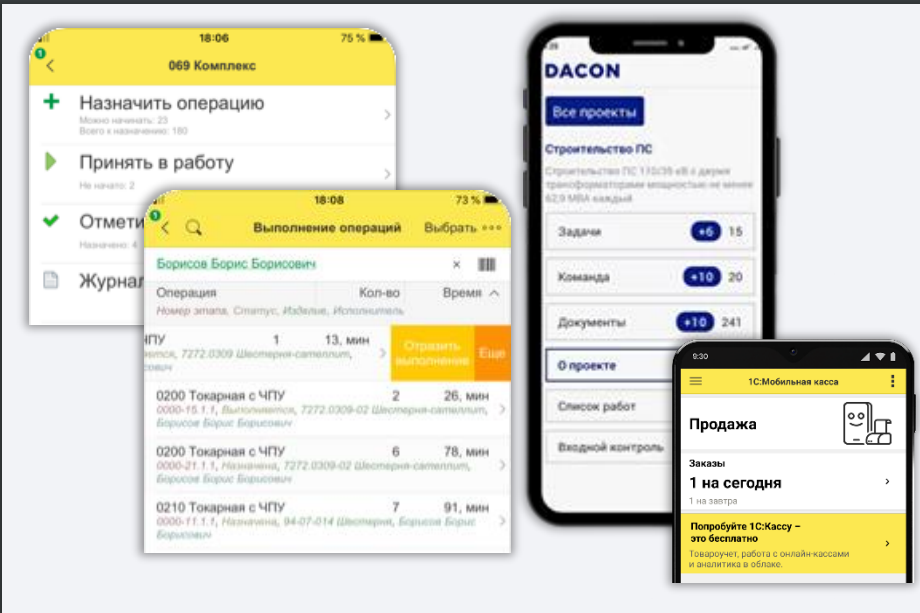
18:06 75 %

069 Комплекс

Назначить операцию
Можно начать: 23
Всего к назначению: 180

Принять в работу
Не начато: 2

Отмети
Назначено: 4

Журнал

18:08 73 %

Выполнение операций Выбрать

Борисов Борис Борисович

| Операция | Кол-во | Время |
|---|---|---|
| Номер этапа, Статус, Изделие, Исполнитель | | |
| ЧПУ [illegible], 7272.0309 Шестерня-сателлит, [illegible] | 1 | 13, мин |
| 0200 Токарная с ЧПУ 0000-15.1.1, Выполняется, 7272.0309-02 Шестерня-сателлит, Борисов Борис Борисович | 2 | 26, мин |
| 0200 Токарная с ЧПУ 0000-21.1.1, Назначена, 7272.0309-02 Шестерня-сателлит, Борисов Борис Борисович | 6 | 78, мин |
| 0210 Токарная с ЧПУ 0000-11.1.1, Назначена, 94-07-014 Шестерня, Борисов Борис Борисович | 7 | 91, мин |

Отразить выполнение
Еще

DACON

Все проекты

Строительство ПС

Строительство ПС 110/35 кВ с двумя трансформаторами мощностью не менее 62,9 МВА каждый

Задачи +6 15

Команда +10 20

Документы +10 241

О проекте

Список работ

Входной контроль

9:30

1С:Мобильная касса

Продажа

Заказы
1 на сегодня
1 на завтра

Попробуйте 1С:Кассу – это бесплатно
Товароучет, работа с онлайн-кассами и аналитика в облаке.